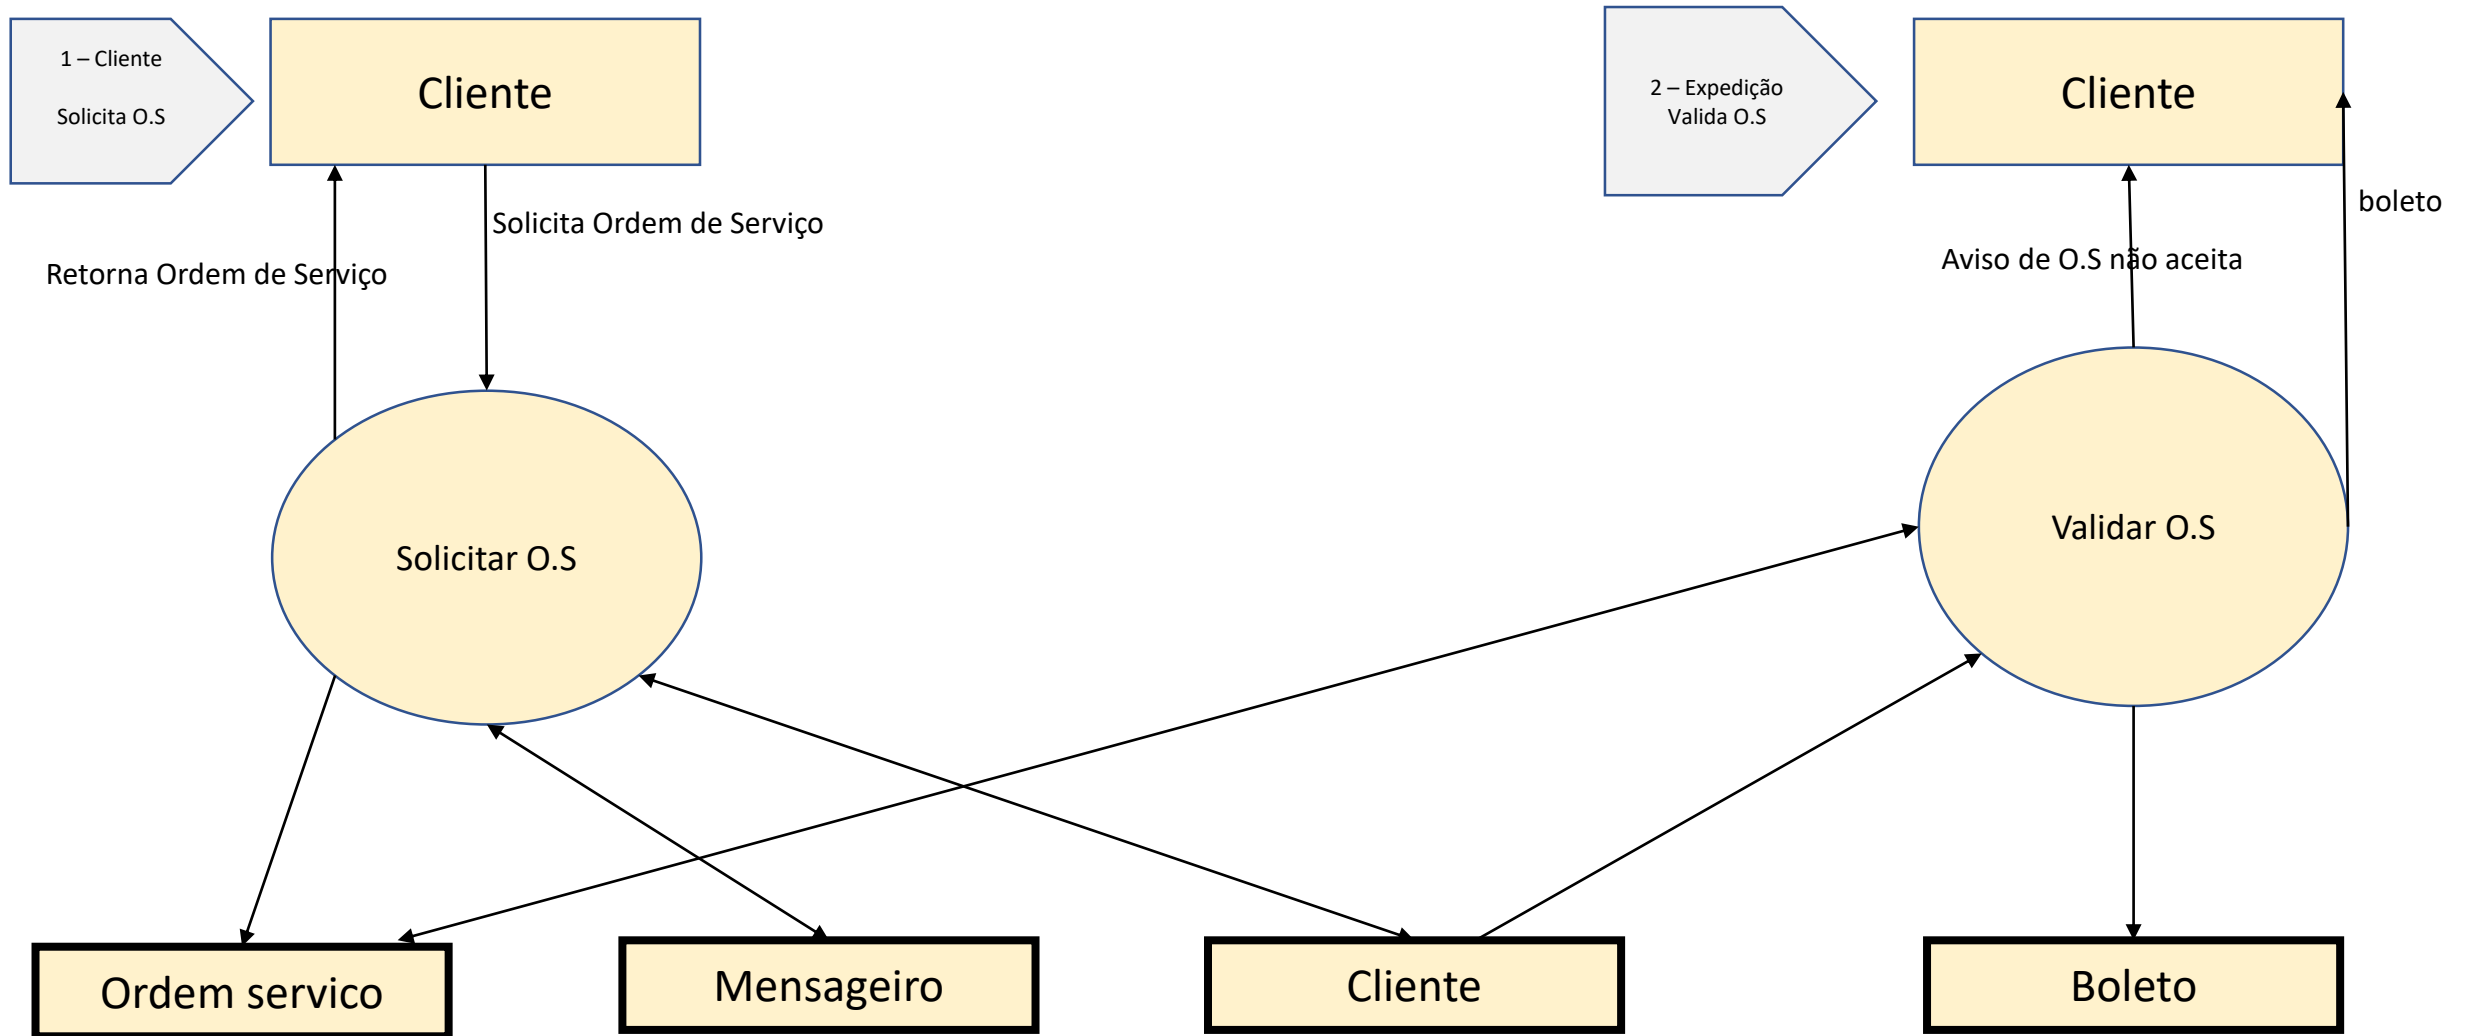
1 – Cliente

Solicita O.S

Cliente

Solicita Ordem de Serviço

Retorna Ordem de Serviço

Solicitar O.S

2 – Expedição
Valida O.S

Cliente

boleto

Aviso de O.S não aceita

Validar O.S

Ordem servico

Mensageiro

Cliente

Boleto